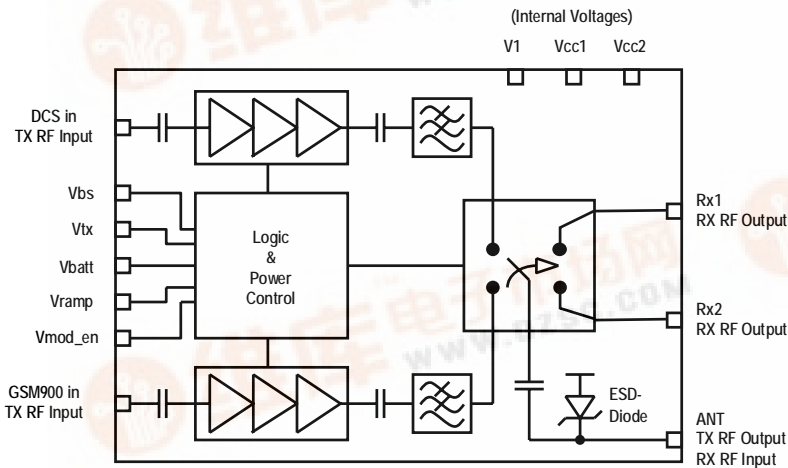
(Internal Voltages)

V1 Vcc1 Vcc2

DCS in
TX RF Input

Vbs

Vtx

Vbatt

Vramp

Vmod_en

GSM900 in
TX RF Input

Logic
&
Power
Control

Rx1
RX RF Output

Rx2
RX RF Output

ESD-
Diode

ANT
TX RF Output
RX RF Input